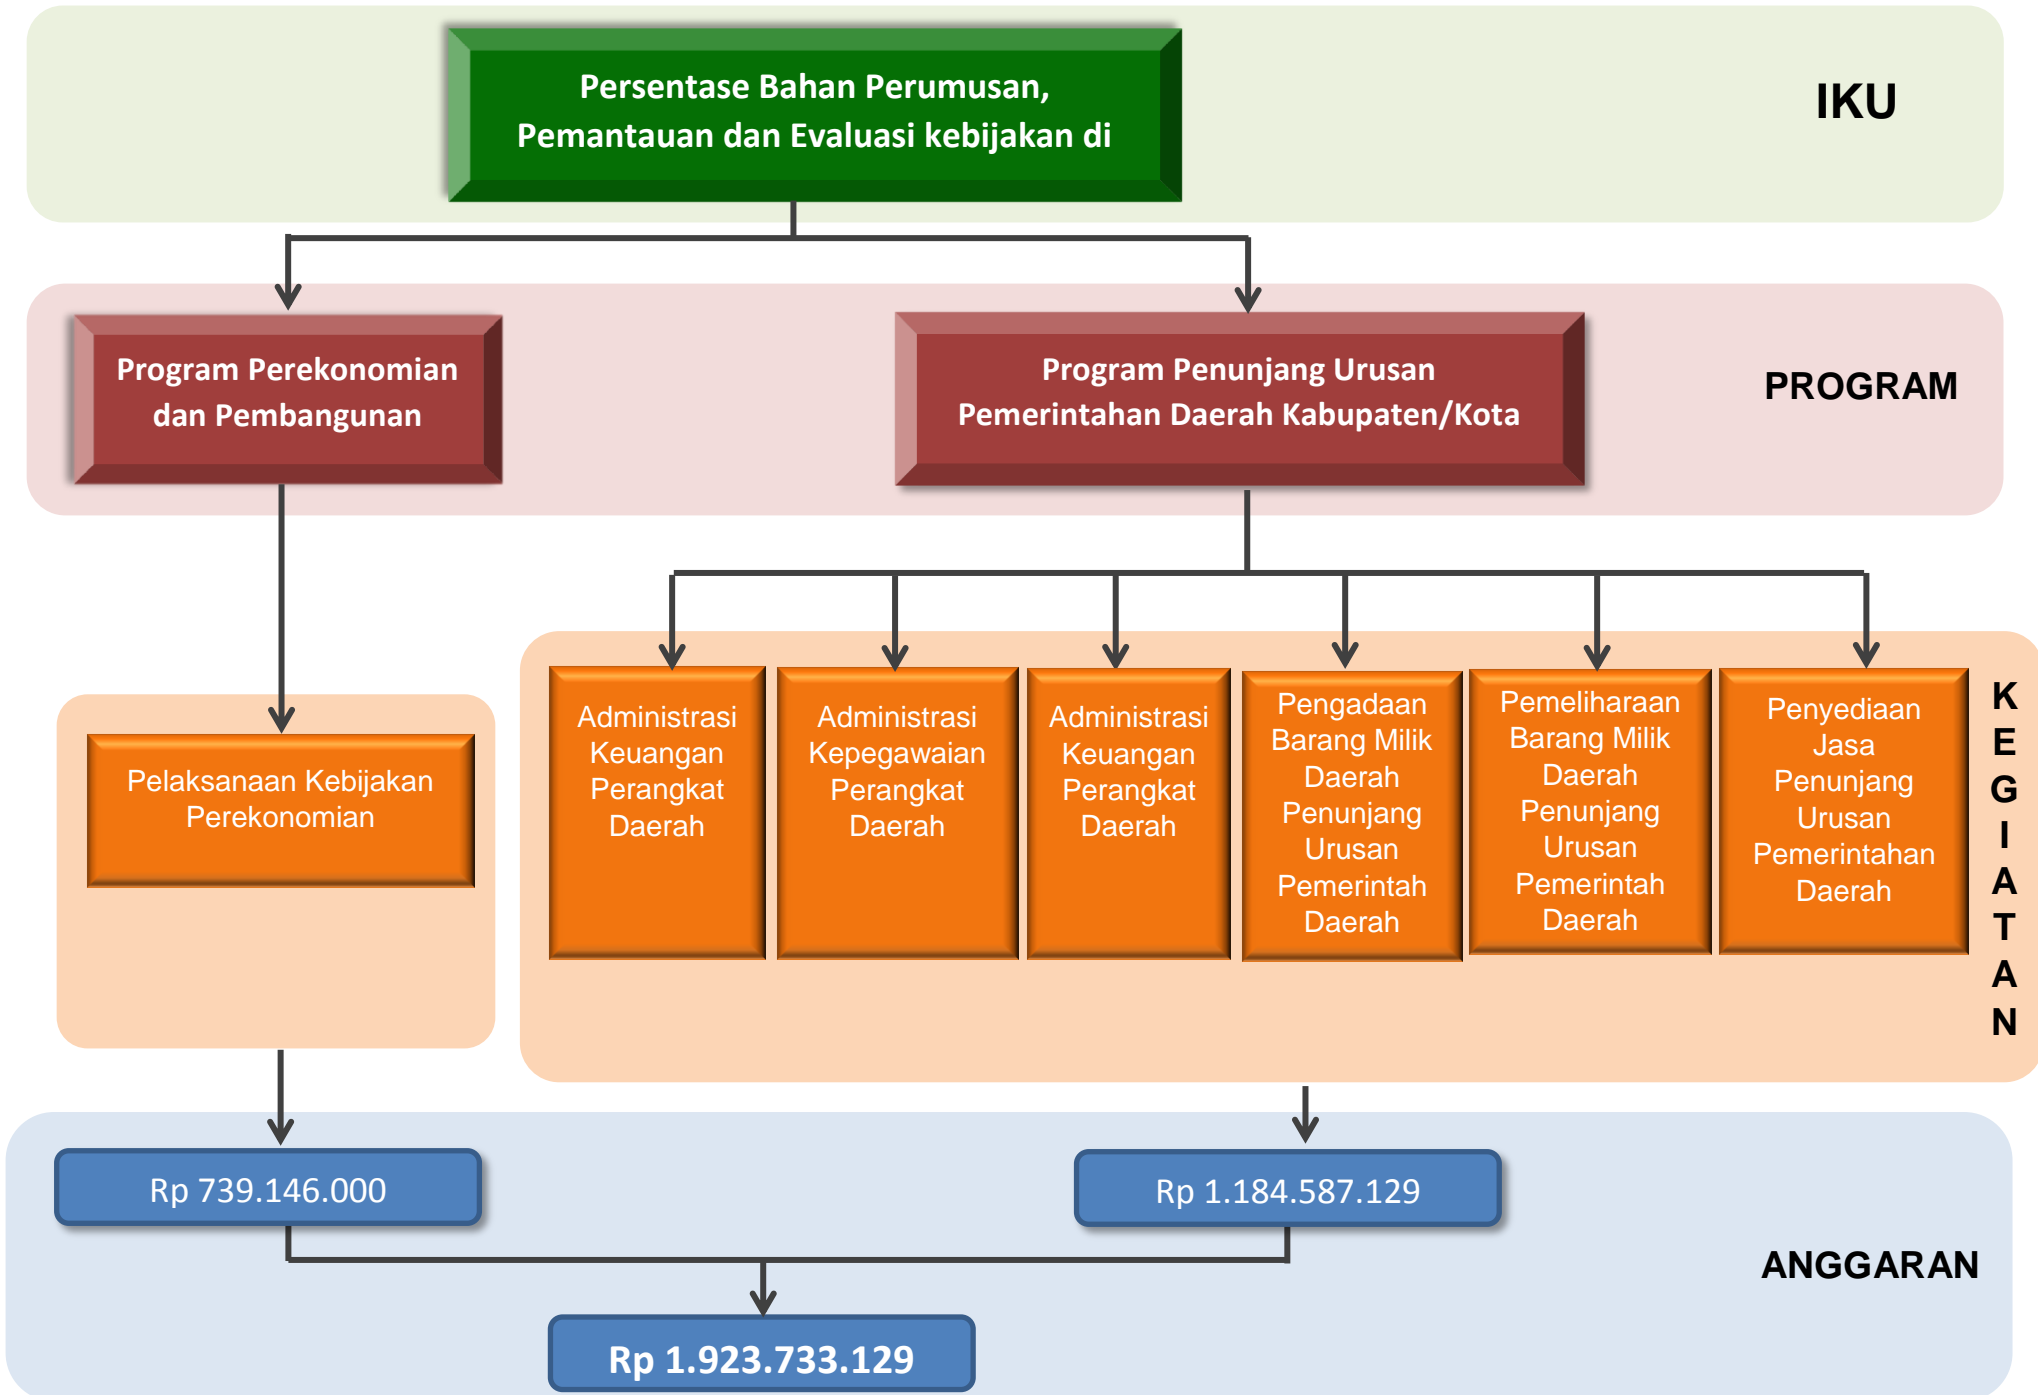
Persentase Bahan Perumusan, Pemantauan dan Evaluasi kebijakan di

IKU

Program Perekonomian dan Pembangunan

Program Penunjang Urusan Pemerintahan Daerah Kabupaten/Kota

PROGRAM

Pelaksanaan Kebijakan Perekonomian

Administrasi Keuangan Perangkat Daerah

Administrasi Kepegawaian Perangkat Daerah

Administrasi Keuangan Perangkat Daerah

Pengadaan Barang Milik Daerah Penunjang Urusan Pemerintah Daerah

Pemeliharaan Barang Milik Daerah Penunjang Urusan Pemerintah Daerah

Penyediaan Jasa Penunjang Urusan Pemerintahan Daerah

KEGIATAN

Rp 739.146.000

Rp 1.184.587.129

ANGGARAN

Rp 1.923.733.129